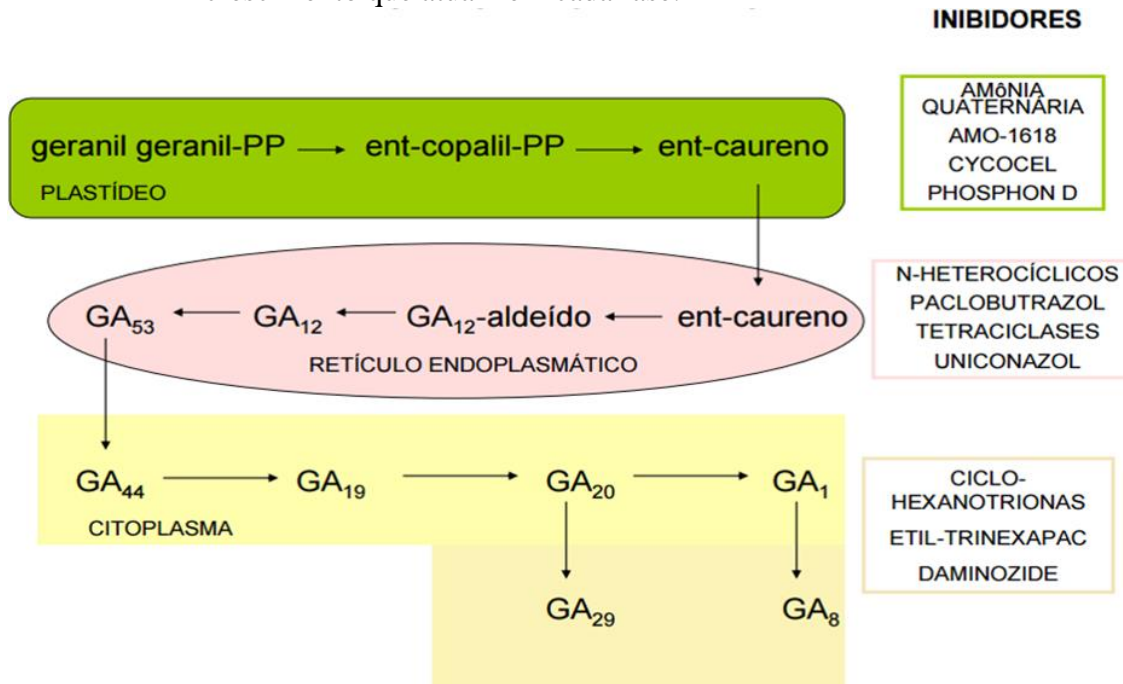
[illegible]

INIBIDORES

geranil geranil-PP → ent-copalil-PP → ent-caureno

PLASTÍDEO

AMôNIA QUATERNÁRIA
AMO-1618
CYCOCEL
PHOSPHON D

$GA_{53}$ ← $GA_{12}$ ← $GA_{12}$-aldeído ← ent-caureno

RETÍCULO ENDOPLASMÁTICO

N-HETEROCÍCLICOS
PACLOBUTRAZOL
TETRACICLASES
UNICONAZOL

$GA_{44}$ → $GA_{19}$ → $GA_{20}$ → $GA_{1}$

CITOPLASMA

$GA_{29}$ $GA_{8}$

CICLO-HEXANOTRIONAS
ETIL-TRINEXAPAC
DAMINOZIDE